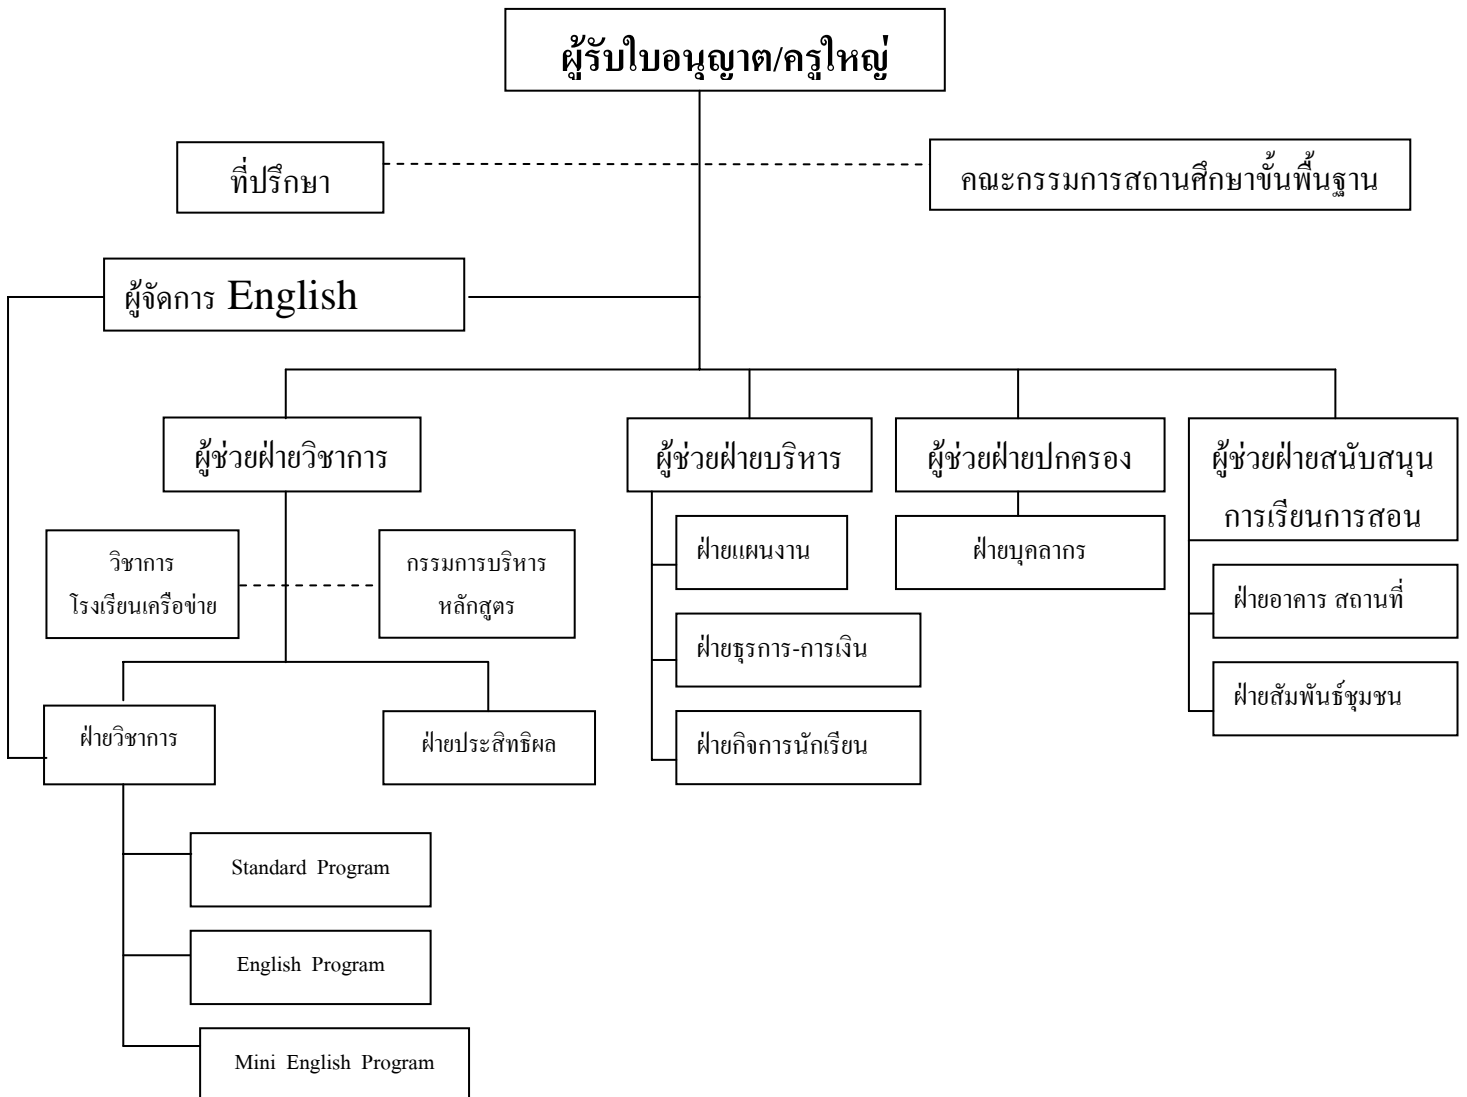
ผู้รับใบอนุญาต/ครูใหญ่

ที่ปรึกษา

คณะกรรมการสถานศึกษาขั้นพื้นฐาน

ผู้จัดการ English

ผู้ช่วยฝ่ายวิชาการ

ผู้ช่วยฝ่ายบริหาร

ผู้ช่วยฝ่ายปกครอง

ผู้ช่วยฝ่ายสนับสนุนการเรียนการสอน

วิชาการโรงเรียนเครือข่าย

กรรมการบริหารหลักสูตร

ฝ่ายแผนงาน

ฝ่ายธุรการ-การเงิน

ฝ่ายกิจการนักเรียน

ฝ่ายบุคลากร

ฝ่ายอาคาร สถานที่

ฝ่ายสัมพันธ์ชุมชน

ฝ่ายวิชาการ

ฝ่ายประสิทธิผล

Standard Program

English Program

Mini English Program